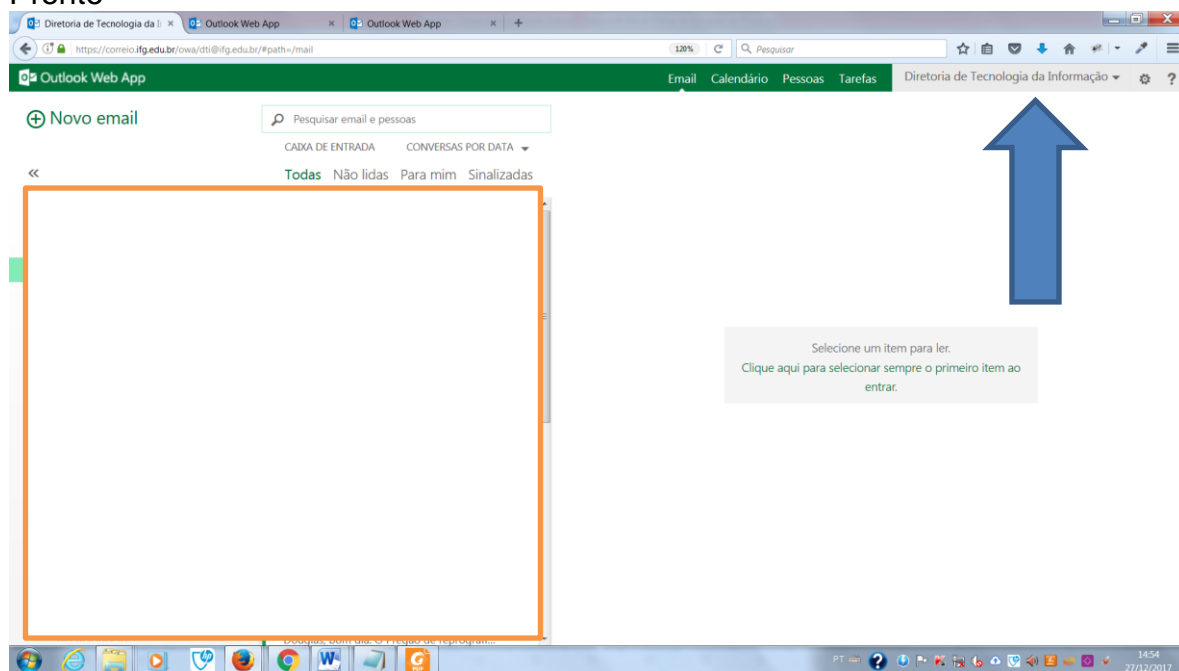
Frente

Diretoria de Tecnologia da I ×
Outlook Web App ×
Outlook Web App ×
+

https://correio.ifg.edu.br/owa/dti@ifg.edu.br/#path=/mail
120%
Pesquisar

Outlook Web App
Email Calendário Pessoas Tarefas
Diretoria de Tecnologia da Informação

Novo email
Pesquisar email e pessoas
CAIXA DE ENTRADA CONVERSAS POR DATA
«
Todas Não lidas Para mim Sinalizadas

Selecione um item para ler.
Clique aqui para selecionar sempre o primeiro item ao entrar.

Douglas, bom dia. O Pregão de reprogr...

PT
14:54
27/12/2017